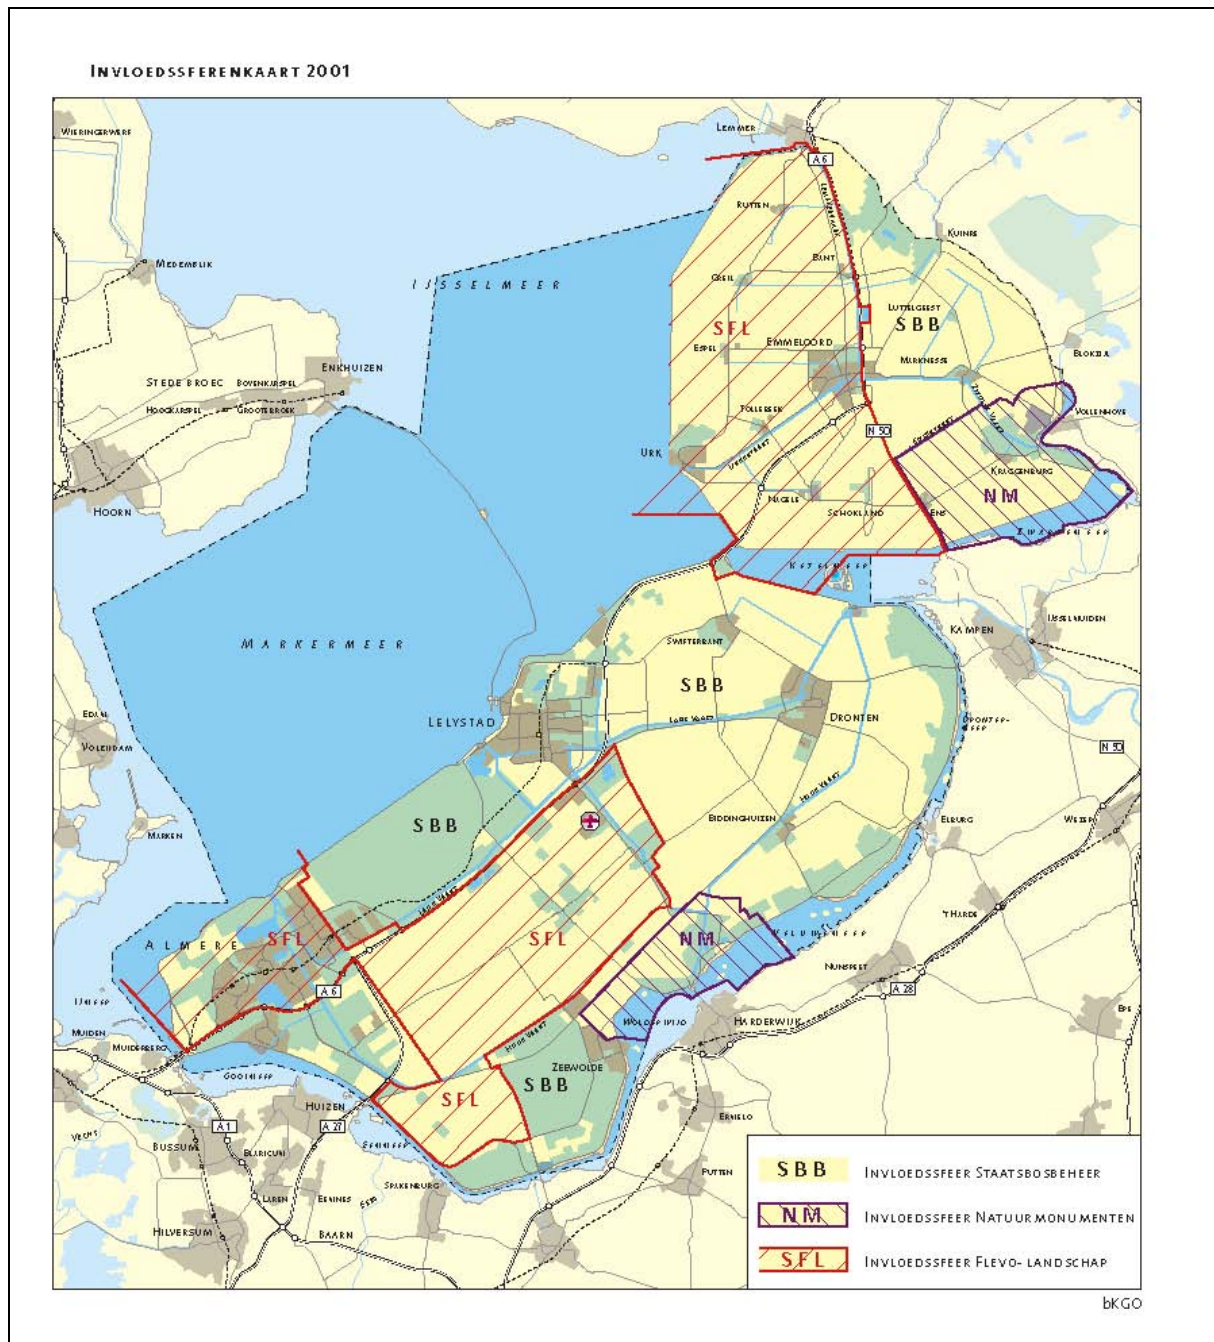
INVLOEDSSFERENKAART 2001

WIERINGERWERF
LEMMER
A6
RUTTEN
KUINRE
MEDEMBLIK
BANT
IJSSELMEER
CREIL
LUTTELGEEST
SFL
SBB
ESPEL
EMMELOORD
BLOKZIJL
MARKNESSE
STEDE BROEC
BOVENKARSPEL
ENKHUIZEN
HOOGKARSPEL
GROOTEBROEK
TOLLEBEEK
VOLLENHOVE
N 50
URK
KRAGGENBURG
NM
NAGELE
SCHOKLAND
ENS
HOORN
ZWARTE MEER
KETELMEER
IJSSELMUIDEN
KAMPEN
MARKERMEER
SWIFTERBANT
SBB
EDAM
LELYSTAD
DRONTEN
VOLENDAM
LAGE VAART
DRONTERMEER
N 50
SBB
BIDDINGHUIZEN
HOGE VAART
ELBURG
MARKEN
WEZEP
'T HARDE
ALMERE
SFL
SFL
NM
VELUWEMEER
NUNSPEET
A 28
A6
IJMEER
WOLDERWIJD
HARDERWIJK
MUIDEN
MUIDERBERG
HOGE VAART
ZEEWOLDE
SBB
GOOIMEER
HUIZEN
SFL
ERMELO
A1
A 27
BUSSUM
BLARICUM
EEMMEER
PUTTEN
LAREN
EEMNES
SPAKENBURG
HILVERSUM
BAARN
SBB INVLOEDSSFEER STAATSBOSBEHEER
NM INVLOEDSSFEER NATUURMONUMENTEN
SFL INVLOEDSSFEER FLEVO-LANDSCHAP
bKGO